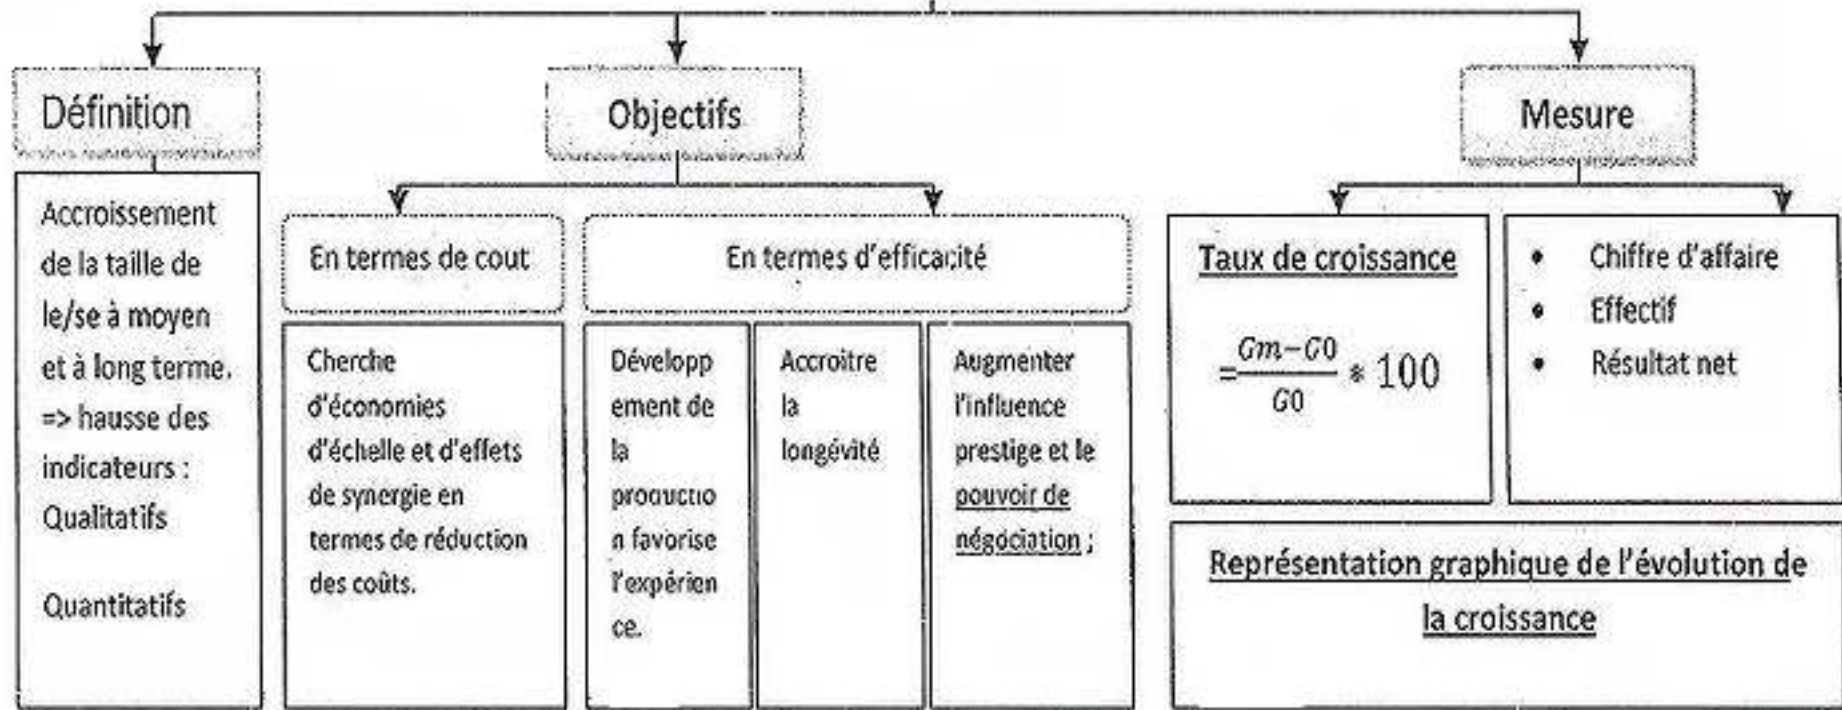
Définition

Accroissement de la taille de le/se à moyen et à long terme. => hausse des indicateurs : Qualitatifs

Quantitatifs

Objectifs

En termes de cout

Cherche d'économies d'échelle et d'effets de synergie en termes de réduction des coûts.

En termes d'efficacité

Développement de la production favorise l'expérience.

Accroitre la longévité

Augmenter l'influence prestige et le pouvoir de négociation ;

Mesure

Taux de croissance

$= \frac{Gm - G0}{G0} * 100$

• Chiffre d'affaire
• Effectif
• Résultat net

Représentation graphique de l'évolution de la croissance